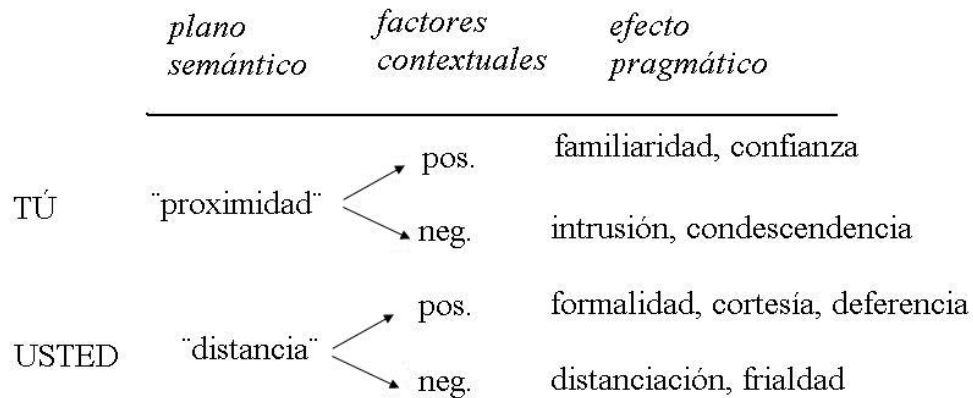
|  | plano semántico | factores contextuales | efecto pragmático |
|---|---|---|---|
| TÚ | ¨proximidad¨ | pos. | familiaridad, confianza |
|  |  | neg. | intrusión, condescendencia |
| USTED | ¨distancia¨ | pos. | formalidad, cortesía, deferencia |
|  |  | neg. | distanciación, frialdad |